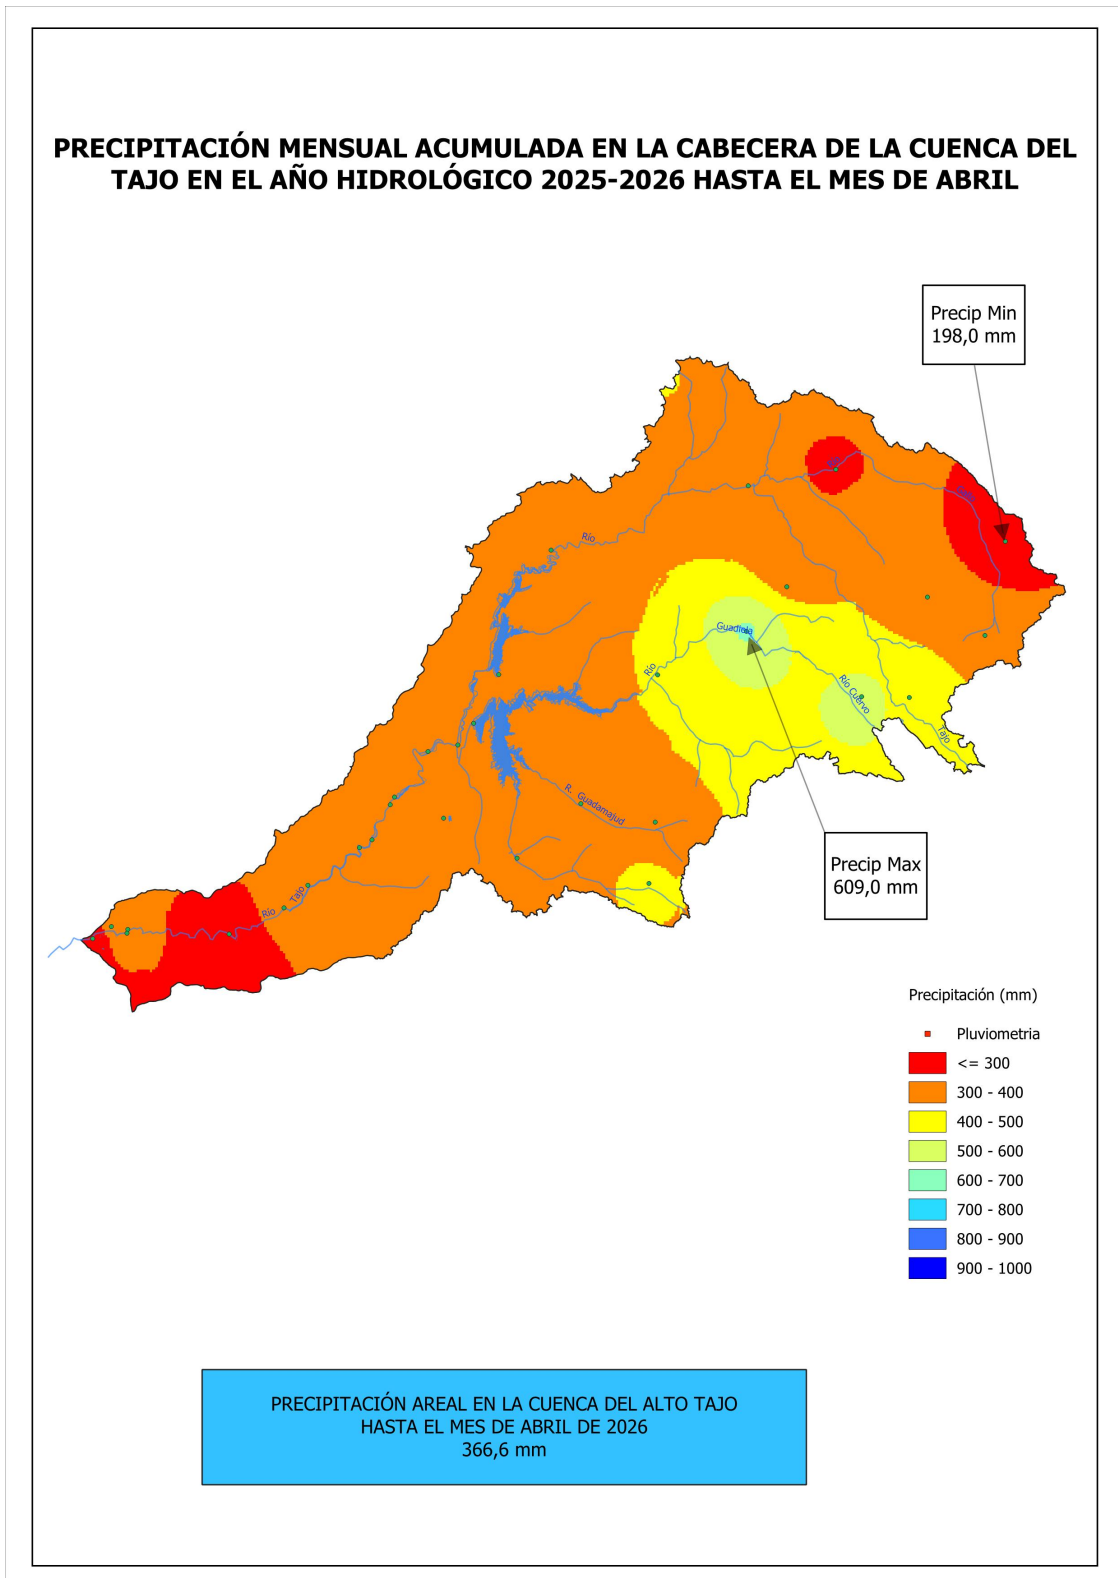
PRECIPITACIÓN MENSUAL ACUMULADA EN LA CABECERA DE LA CUENCA DEL TAJO EN EL AÑO HIDROLÓGICO 2025-2026 HASTA EL MES DE ABRIL

Precip Min
198,0 mm

Río

Guadiela

Río

Río Cuervo

Tajo

R. Guadamajud

Río Tajo

Precip Max
609,0 mm

Precipitación (mm)

Pluviometria
<= 300
300 - 400
400 - 500
500 - 600
600 - 700
700 - 800
800 - 900
900 - 1000

PRECIPITACIÓN AREAL EN LA CUENCA DEL ALTO TAJO
HASTA EL MES DE ABRIL DE 2026
366,6 mm